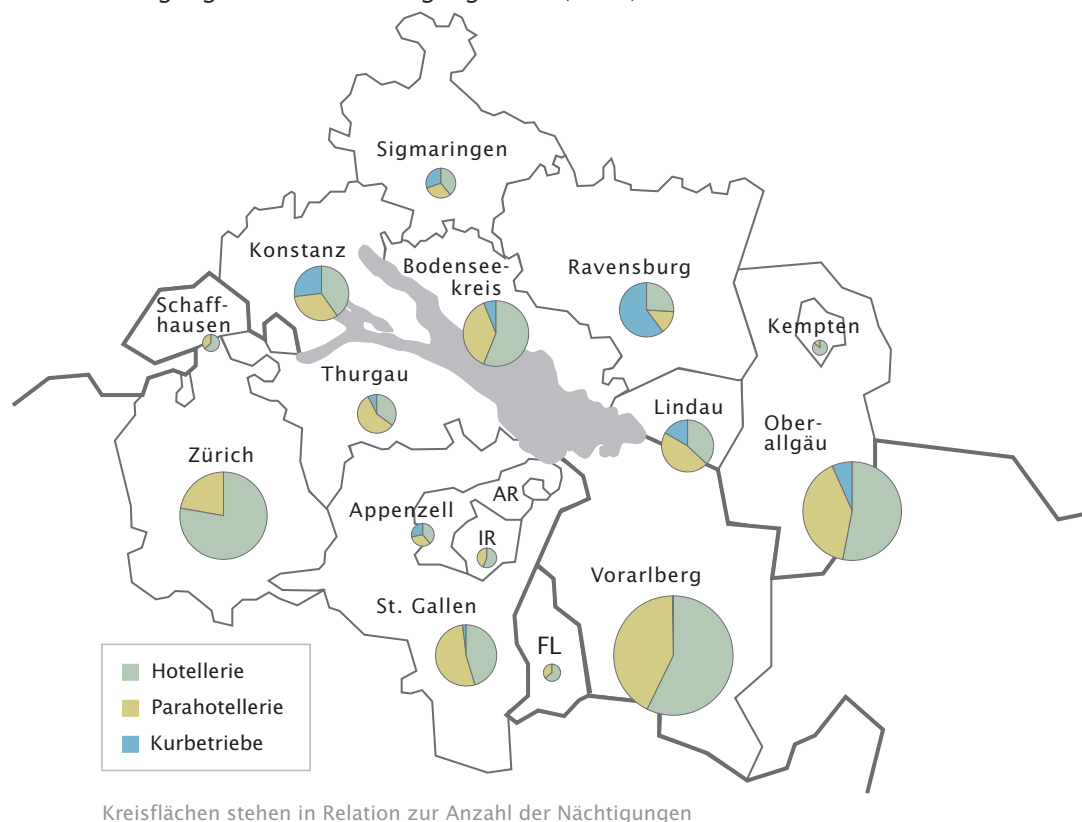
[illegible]

Sigmaringen

Konstanz

Bodensee-kreis

Ravensburg

Schaff-hausen

Kempten

Thurgau

Lindau

Ober-allgäu

Zürich

AR

Appenzell

IR

Vorarlberg

St. Gallen

FL

Hotellerie
Parahotellerie
Kurbetriebe

Kreisflächen stehen in Relation zur Anzahl der Nächtigungen